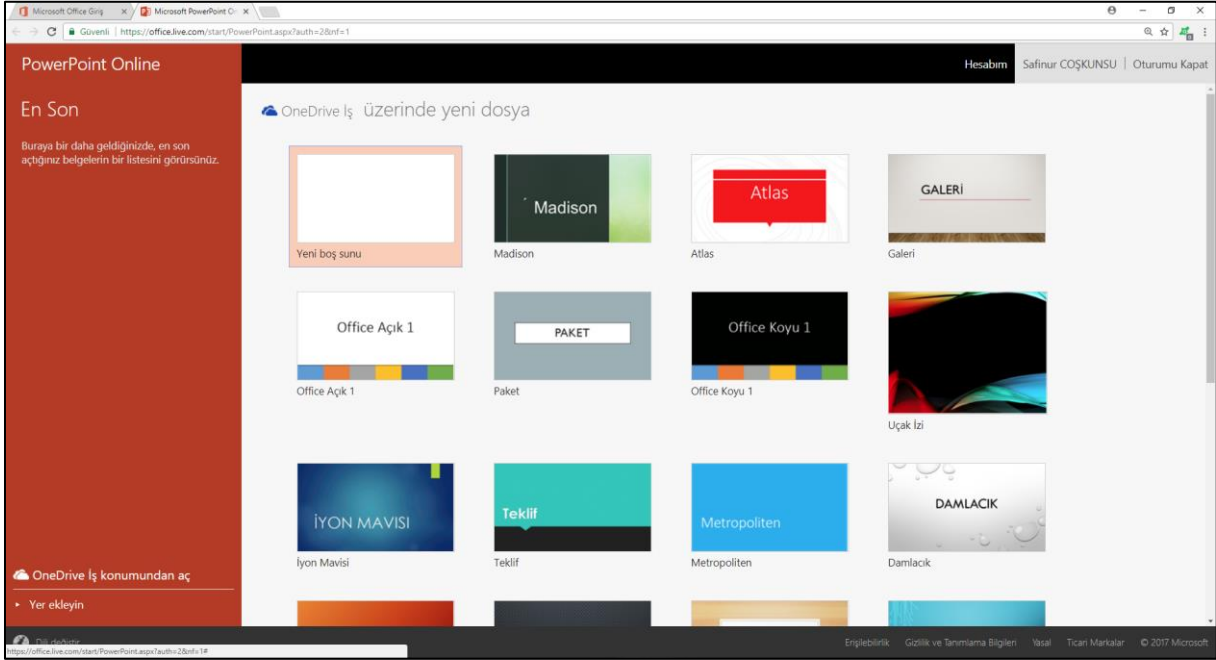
Microsoft Office Giriş
Microsoft PowerPoint O
Güvenli | https://office.live.com/start/PowerPoint.aspx?auth=2&nf=1

PowerPoint Online
Hesabım Safinur COŞKUNSU | Oturumu Kapat

En Son

Buraya bir daha geldiğinizde, en son açtığınız belgelerin bir listesini görürsünüz.

OneDrive İş üzerinde yeni dosya

Yeni boş sunu

Madison
Madison

Atlas
Atlas

GALERİ
Galeri

Office Açık 1
Office Açık 1

PAKET
Paket

Office Koyu 1
Office Koyu 1

Uçak İzi

İYON MAVISI
İyon Mavisi

Teklif
Teklif

Metropoliten
Metropoliten

DAMLACIK
Damlacık

OneDrive İş konumundan aç
Yer ekleyin
Dili değiştir

https://office.live.com/start/PowerPoint.aspx?auth=2&nf=1#

Erişilebilirlik Gizlilik ve Tanımlama Bilgileri Yasal Ticari Markalar © 2017 Microsoft